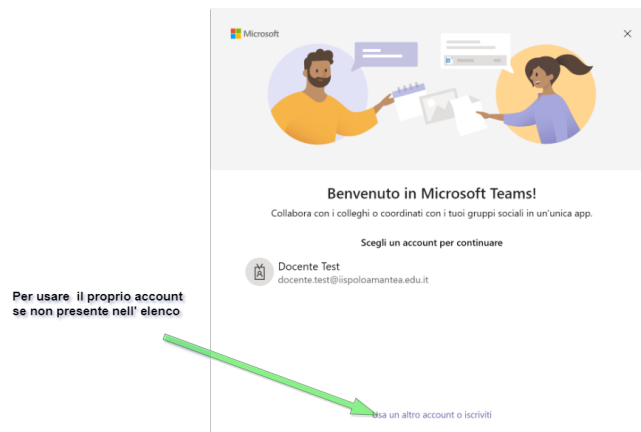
Microsoft

Benvenuto in Microsoft Teams!

Collabora con i colleghi o coordinati con i tuoi gruppi sociali in un'unica app.

Scegli un account per continuare

Docente Test
docente.test@iispoloamantea.edu.it

Per usare il proprio account se non presente nell' elenco

Usa un altro account o iscriviti